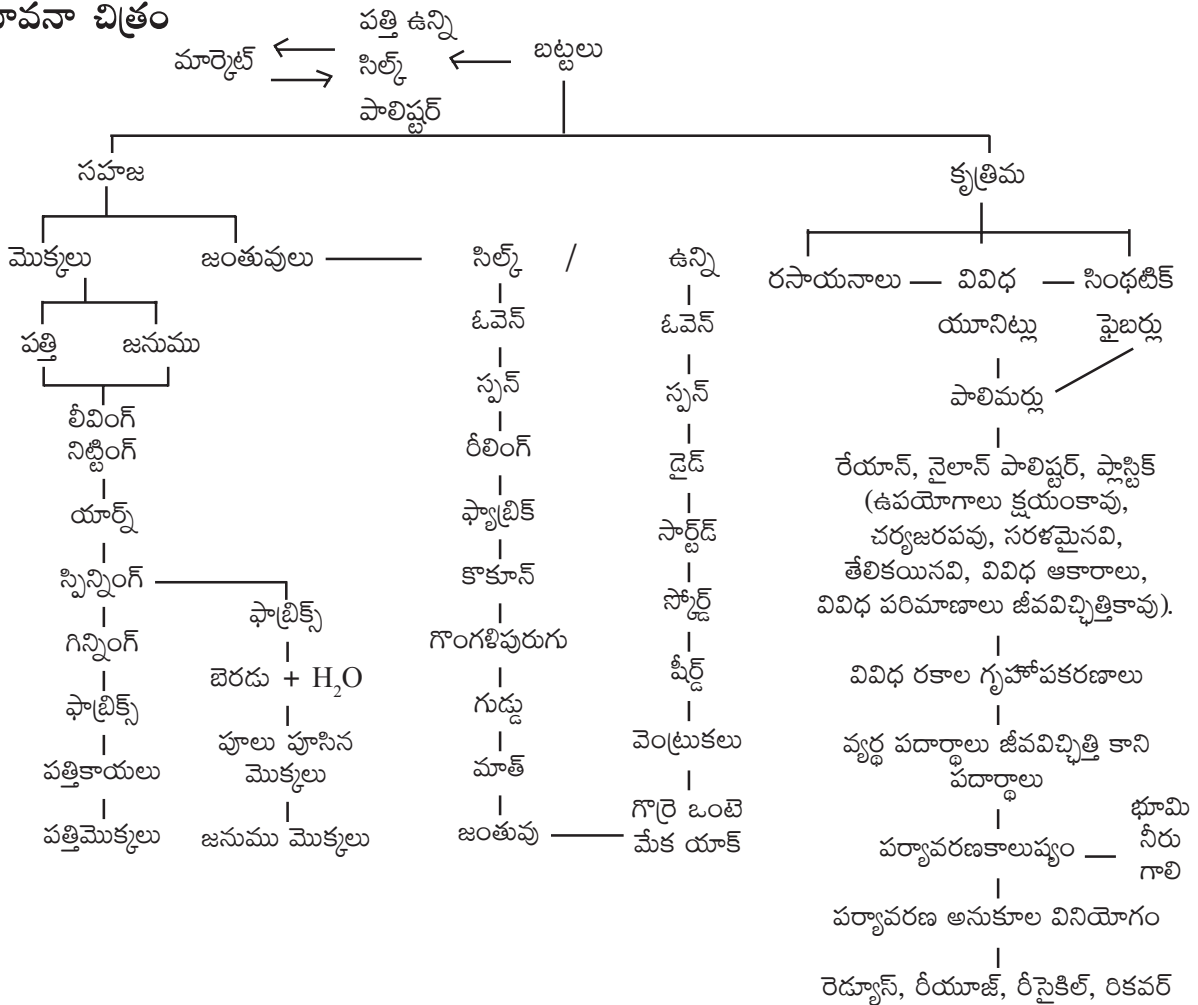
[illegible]ావనా చిత్రం

మార్కెట్

పత్తి ఉన్ని
సిల్క్
పాలిష్టర్

బట్టలు

సహజ

కృత్రిమ

మొక్కలు

జంతువులు

సిల్క్ / ఉన్ని

రసాయనాలు — వివిధ — సింథటిక్

యూనిట్లు

ఫైబర్లు

పత్తి

జనుము

లీవింగ్
నిట్టింగ్

యార్న్

స్పిన్నింగ్

గిన్నింగ్

ఫాబ్రిక్స్

పత్తికాయలు

పత్తిమొక్కలు

ఫాబ్రిక్స్

బెరడు + $H_2O$

పూలు పూసిన మొక్కలు

జనుము మొక్కలు

ఓవెన్

స్పన్

రీలింగ్

ఫ్యాబ్రిక్

కొకూన్

గొంగళిపురుగు

గుడ్డు

మాత్

జంతువు

ఓవెన్

స్పన్

డైడ్

సార్టడ్

స్కోర్డ్

షీర్డ్

వెంట్రుకలు

గొర్రె ఒంటె
మేక యాక్

పాలిమర్లు

రేయాన్, నైలాన్ పాలిష్టర్, ప్లాస్టిక్
(ఉపయోగాలు క్షయంకావు, చర్యాజరపవు, సరళమైనవి, తేలికయినవి, వివిధ ఆకారాలు, వివిధ పరిమాణాలు జీవవిచ్ఛిత్తికావు).

వివిధ రకాల గృహోపకరణాలు

వ్యర్థ పదార్థాలు జీవవిచ్ఛిత్తి కాని పదార్థాలు

పర్యావరణకాలుష్యం — భూమి
నీరు
గాలి

పర్యావరణ అనుకూల వినియోగం

రెడ్యూస్, రీయూజ్, రీసైకిల్, రికవర్